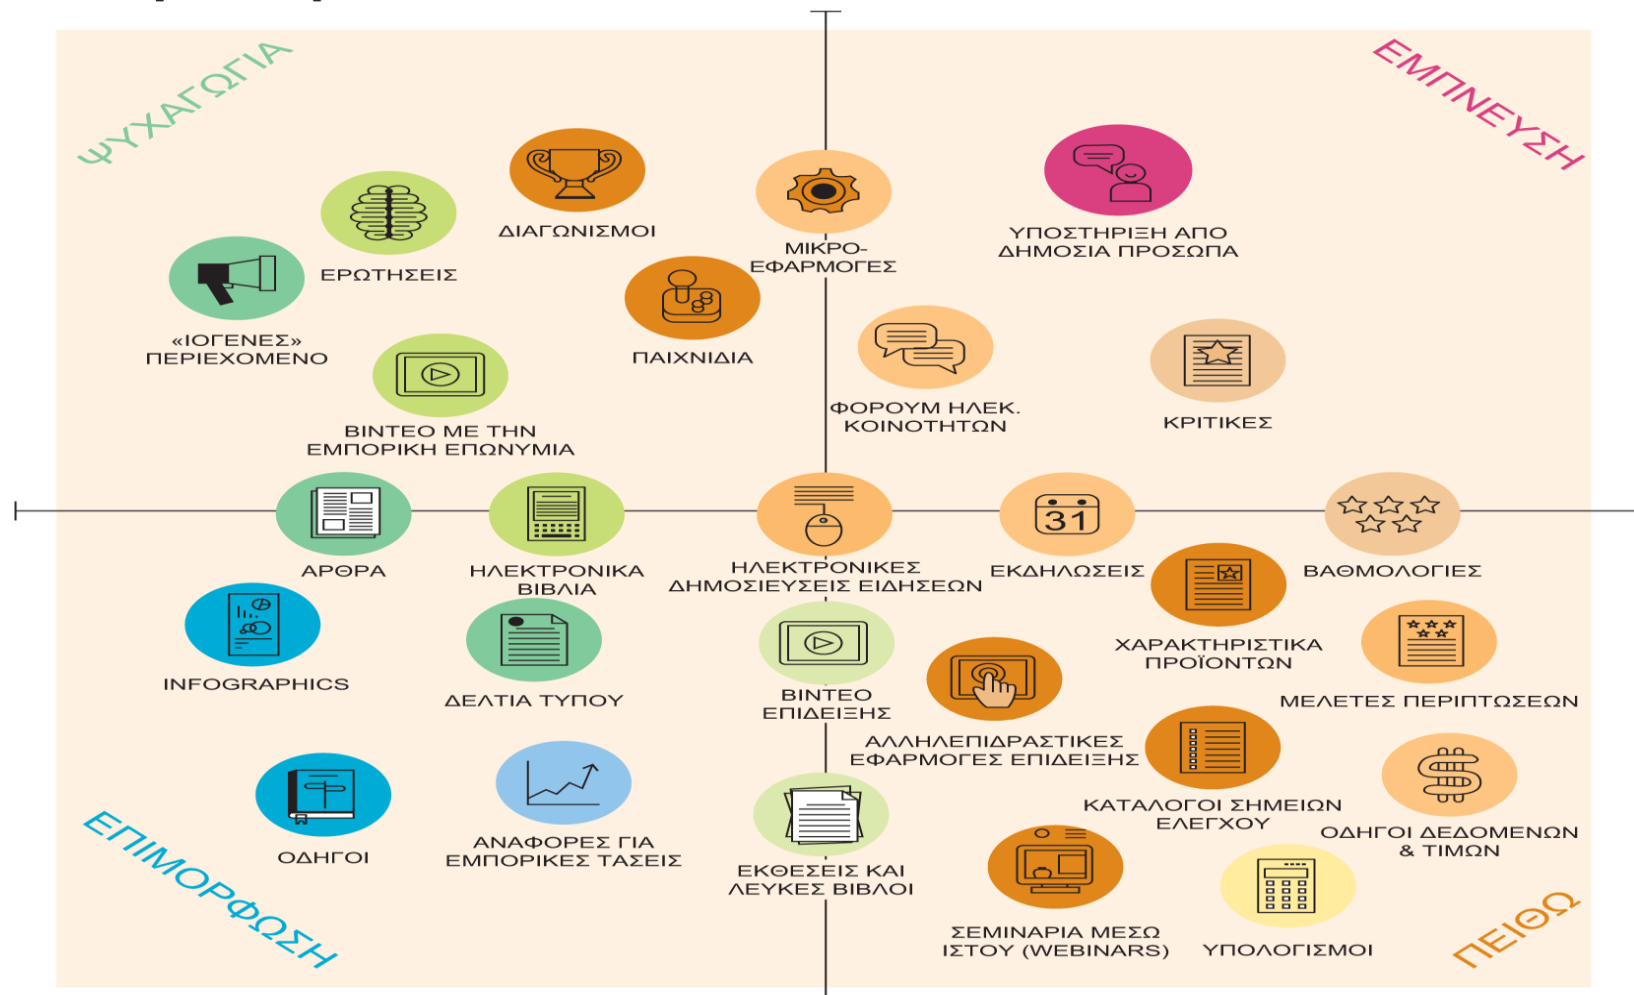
ΨΥΧΑΓΩΓΙΑ

ΕΜΠΝΕΥΣΗ

ΔΙΑΓΩΝΙΣΜΟΙ

ΕΡΩΤΗΣΕΙΣ

ΜΙΚΡΟ-ΕΦΑΡΜΟΓΕΣ

ΥΠΟΣΤΗΡΙΞΗ ΑΠΟ ΔΗΜΟΣΙΑ ΠΡΟΣΩΠΑ

«ΙΟΓΕΝΕΣ» ΠΕΡΙΕΧΟΜΕΝΟ

ΠΑΙΧΝΙΔΙΑ

ΒΙΝΤΕΟ ΜΕ ΤΗΝ ΕΜΠΟΡΙΚΗ ΕΠΩΝΥΜΙΑ

ΦΟΡΟΥΜ ΗΛΕΚ. ΚΟΙΝΟΤΗΤΩΝ

ΚΡΙΤΙΚΕΣ

31

ΑΡΘΡΑ

ΗΛΕΚΤΡΟΝΙΚΑ ΒΙΒΛΙΑ

ΗΛΕΚΤΡΟΝΙΚΕΣ ΔΗΜΟΣΙΕΥΣΕΙΣ ΕΙΔΗΣΕΩΝ

ΕΚΔΗΛΩΣΕΙΣ

ΒΑΘΜΟΛΟΓΙΕΣ

INFOGRAPHICS

ΔΕΛΤΙΑ ΤΥΠΟΥ

ΒΙΝΤΕΟ ΕΠΙΔΕΙΞΗΣ

ΧΑΡΑΚΤΗΡΙΣΤΙΚΑ ΠΡΟΪΟΝΤΩΝ

ΜΕΛΕΤΕΣ ΠΕΡΙΠΤΩΣΕΩΝ

ΑΛΛΗΛΕΠΙΔΡΑΣΤΙΚΕΣ ΕΦΑΡΜΟΓΕΣ ΕΠΙΔΕΙΞΗΣ

ΟΔΗΓΟΙ

ΑΝΑΦΟΡΕΣ ΓΙΑ ΕΜΠΟΡΙΚΕΣ ΤΑΣΕΙΣ

ΕΚΘΕΣΕΙΣ ΚΑΙ ΛΕΥΚΕΣ ΒΙΒΛΟΙ

ΚΑΤΑΛΟΓΟΙ ΣΗΜΕΙΩΝ ΕΛΕΓΧΟΥ

ΟΔΗΓΟΙ ΔΕΔΟΜΕΝΩΝ & ΤΙΜΩΝ

ΣΕΜΙΝΑΡΙΑ ΜΕΣΩ ΙΣΤΟΥ (WEBINARS)

ΥΠΟΛΟΓΙΣΜΟΙ

ΕΠΙΜΟΡΦΩΣΗ

ΠΕΙΘΩ